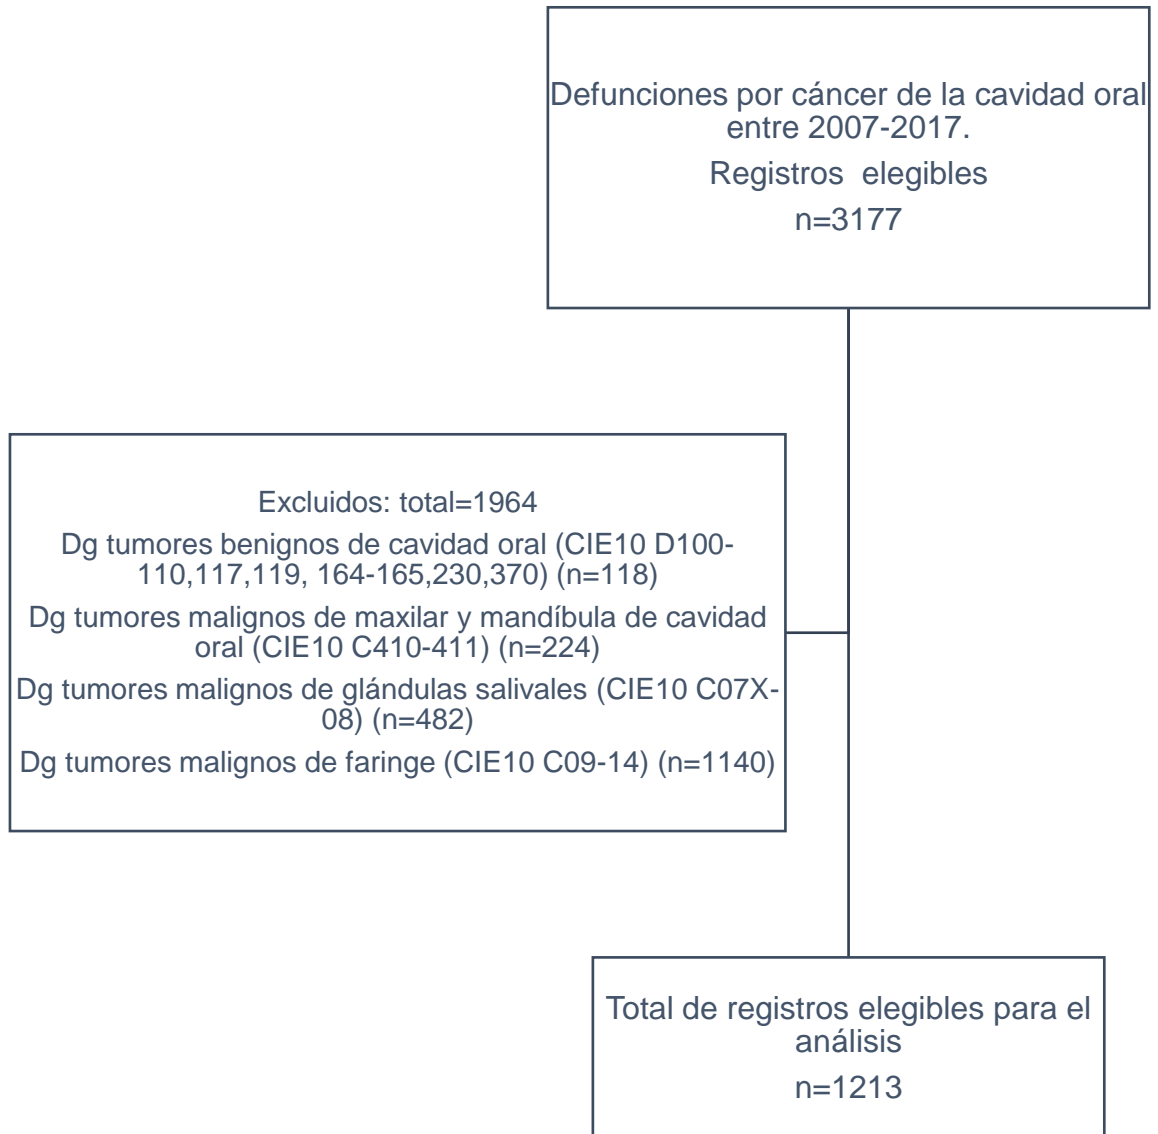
Defunciones por cáncer de la cavidad oral entre 2007-2017.

Registros elegibles

n=3177

Excluidos: total=1964

Dg tumores benignos de cavidad oral (CIE10 D100-110,117,119, 164-165,230,370) (n=118)

Dg tumores malignos de maxilar y mandíbula de cavidad oral (CIE10 C410-411) (n=224)

Dg tumores malignos de glándulas salivales (CIE10 C07X-08) (n=482)

Dg tumores malignos de faringe (CIE10 C09-14) (n=1140)

Total de registros elegibles para el análisis

n=1213